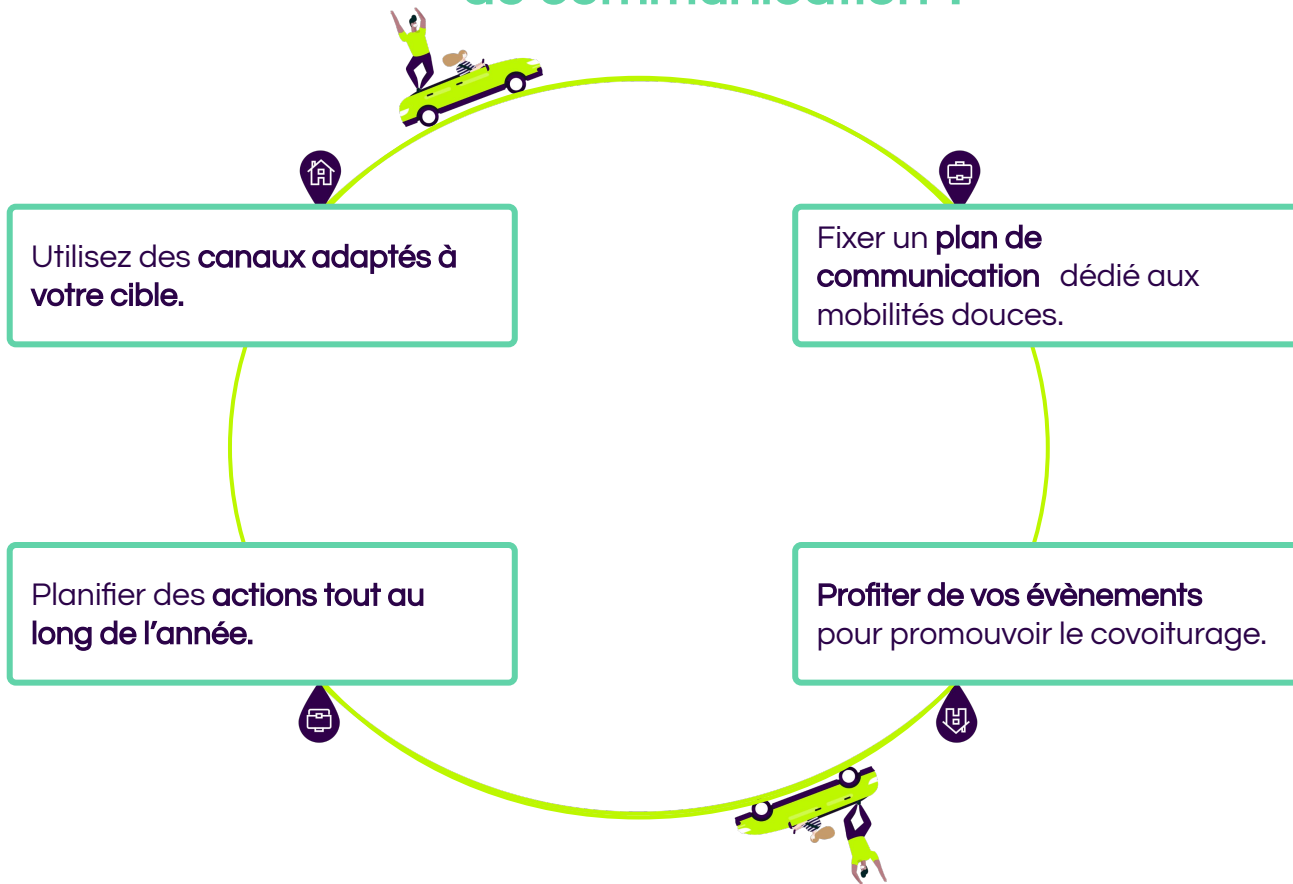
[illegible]

Utilisez des **canaux adaptés à votre cible.**

Fixer un **plan de communication** dédié aux mobilités douces.

Planifier des **actions tout au long de l'année.**

**Profiter de vos évènements** pour promouvoir le covoiturage.